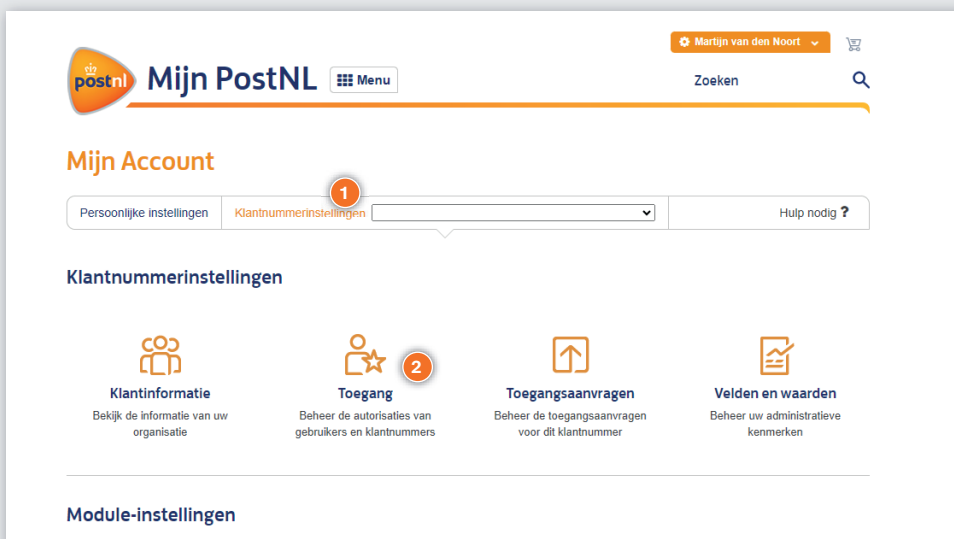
Martijn van den Noort

postnl Mijn PostNL Menu

Zoeken

Mijn Account

Persoonlijke instellingen | Klantnummerinstellingen 1 | Hulp nodig ?

Klantnummerinstellingen

Klantinformatie
Bekijk de informatie van uw organisatie

Toegang 2
Beheer de autorisaties van gebruikers en klantnummers

Toegangsaanvragen
Beheer de toegangsaanvragen voor dit klantnummer

Velden en waarden
Beheer uw administratieve kenmerken

Module-instellingen